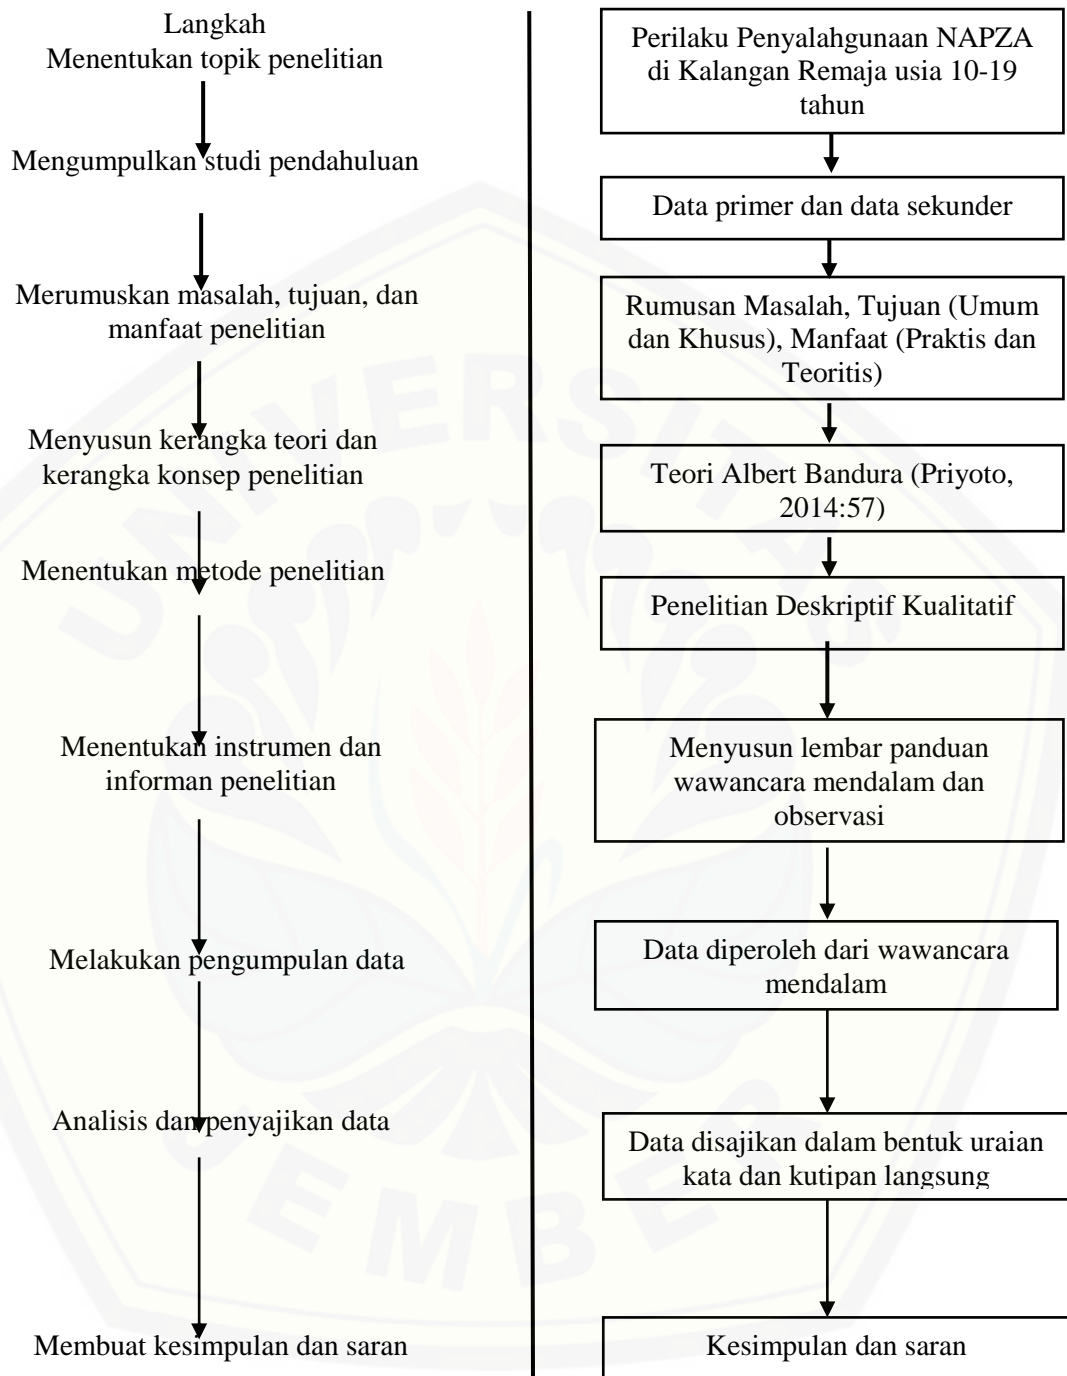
Langkah
Menentukan topik penelitian

Mengumpulkan studi pendahuluan

Merumuskan masalah, tujuan, dan manfaat penelitian

Menyusun kerangka teori dan kerangka konsep penelitian

Menentukan metode penelitian

Menentukan instrumen dan informan penelitian

Melakukan pengumpulan data

Analisis dan penyajikan data

Membuat kesimpulan dan saran

Perilaku Penyalahgunaan NAPZA di Kalangan Remaja usia 10-19 tahun

Data primer dan data sekunder

Rumusan Masalah, Tujuan (Umum dan Khusus), Manfaat (Praktis dan Teoritis)

Teori Albert Bandura (Priyoto, 2014:57)

Penelitian Deskriptif Kualitatif

Menyusun lembar panduan wawancara mendalam dan observasi

Data diperoleh dari wawancara mendalam

Data disajikan dalam bentuk uraian kata dan kutipan langsung

Kesimpulan dan saran